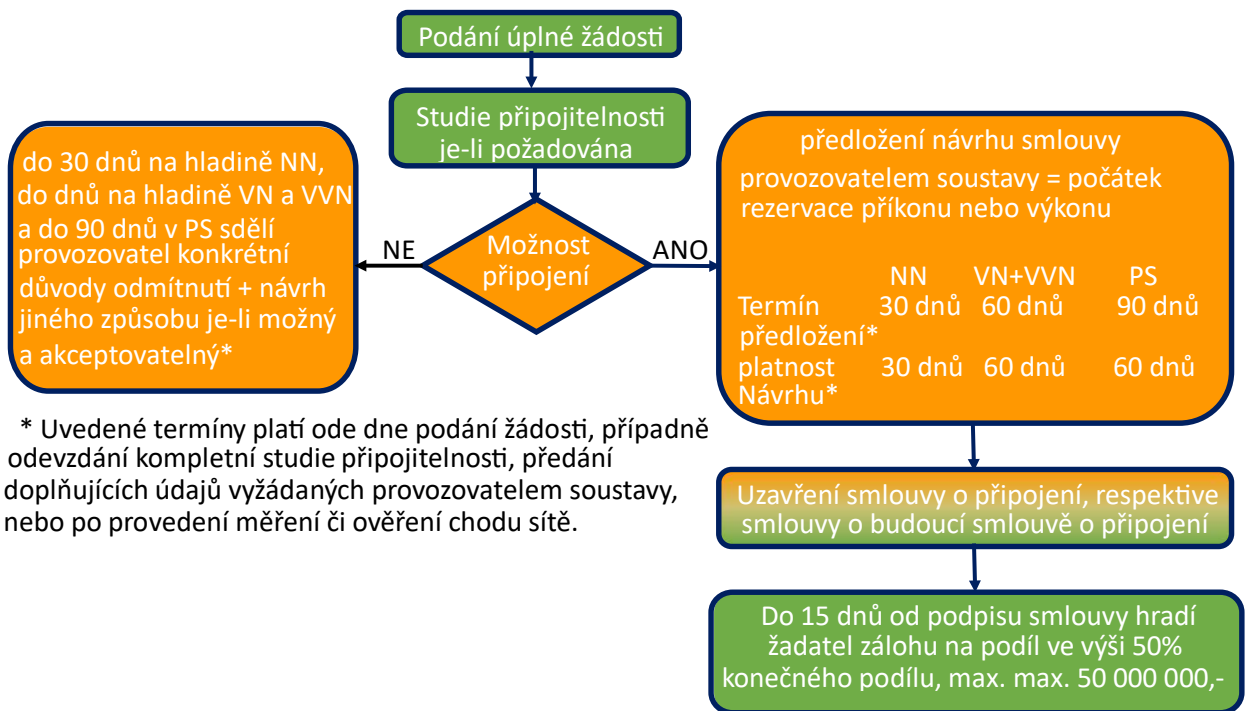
Podání úplné žádosti

Studie připojitelnosti je-li požadována

do 30 dnů na hladině NN, do dnů na hladině VN a VVN a do 90 dnů v PS sdělí provozovatel konkrétní důvody odmítnutí + návrh jiného způsobu je-li možný a akceptovatelný*

NE

Možnost připojení

ANO

předložení návrhu smlouvy

provozovatelem soustavy = počátek rezervace příkonu nebo výkonu

| | NN | VN+VVN | PS |
|---|---|---|---|
| Termín předložení* | 30 dnů | 60 dnů | 90 dnů |
| platnost Návrhu* | 30 dnů | 60 dnů | 60 dnů |

* Uvedené termíny platí ode dne podání žádosti, případně odevzdání kompletní studie připojitelnosti, předání doplňujících údajů vyžádaných provozovatelem soustavy, nebo po provedení měření či ověření chodu sítě.

Uzavření smlouvy o připojení, respektive smlouvy o budoucí smlouvě o připojení

Do 15 dnů od podpisu smlouvy hradí žadatel zálohu na podíl ve výši 50% konečného podílu, max. max. 50 000 000,-